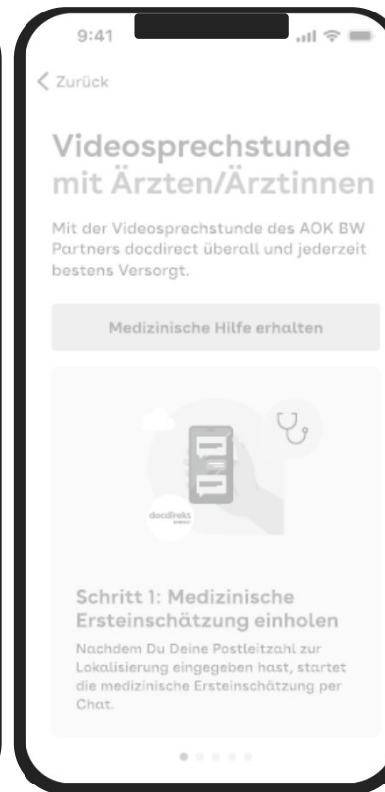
9:41

< Zurück

Videosprechstunde mit Ärzten/Ärztinnen

Mit der Videosprechstunde des AOK BW Partners docdirect überall und jederzeit bestens Versorgt.

Medizinische Hilfe erhalten

docdirekt

Schritt 1: Medizinische Ersteinschätzung einholen

Nachdem Du Deine Postleitzahl zur Lokalisierung eingegeben hast, startet die medizinische Ersteinschätzung per Chat.